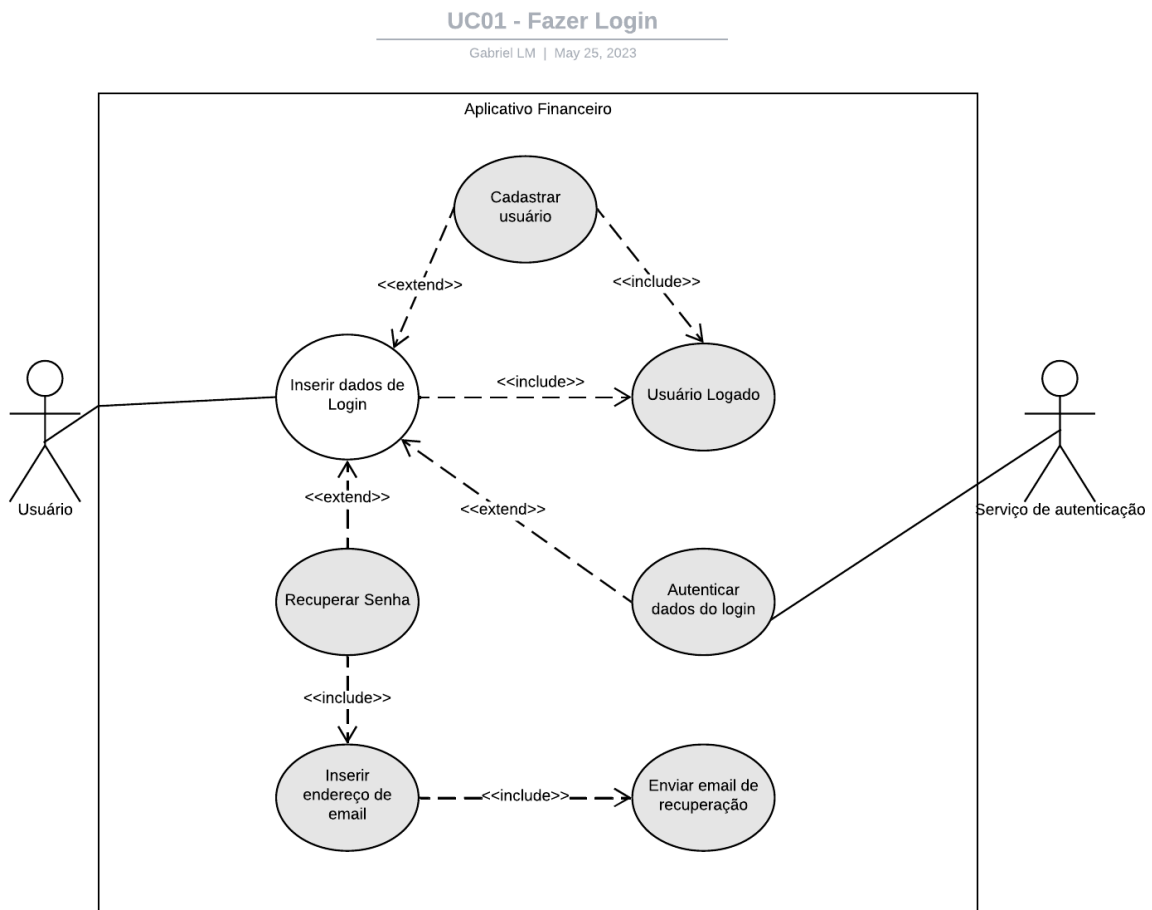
UC01 - Fazer Login

Gabriel LM | May 25, 2023

Aplicativo Financeiro

Cadastrar usuário

<<extend>>

<<include>>

Inserir dados de Login

<<include>>

Usuário Logado

Usuário

Serviço de autenticação

<<extend>>

<<extend>>

Recuperar Senha

Autenticar dados do login

<<include>>

Inserir endereço de email

<<include>>

Enviar email de recuperação